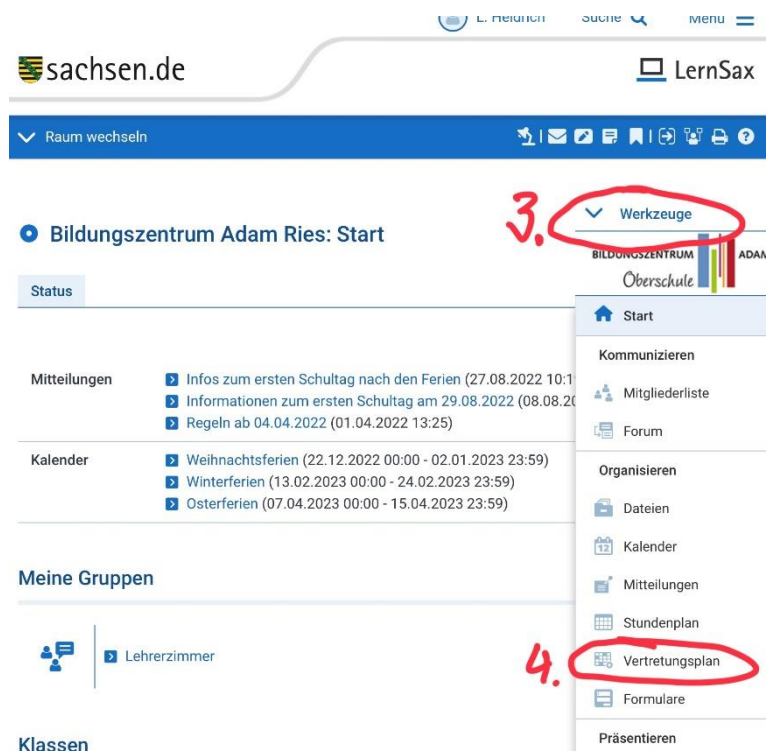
L. Heidrich Suche Menu

sachsen.de

LernSax

Raum wechseln

Bildungszentrum Adam Ries: Start

3.

Werkzeuge

BILDUNGSZENTRUM ADAM
Oberschule

Status

Start

Kommunizieren

Mitgliederliste

Forum

Organisieren

Dateien

Kalender

Mitteilungen

Stundenplan

Vertretungsplan

Formulare

Präsentieren

4.

| Mitteilungen | Infos zum ersten Schultag nach den Ferien (27.08.2022 10:1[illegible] |
|---|---|
| | Informationen zum ersten Schultag am 29.08.2022 (08.08.20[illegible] |
| | Regeln ab 04.04.2022 (01.04.2022 13:25) |
| Kalender | Weihnachtsferien (22.12.2022 00:00 - 02.01.2023 23:59) |
| | Winterferien (13.02.2023 00:00 - 24.02.2023 23:59) |
| | Osterferien (07.04.2023 00:00 - 15.04.2023 23:59) |

Meine Gruppen

Lehrerzimmer

Klassen